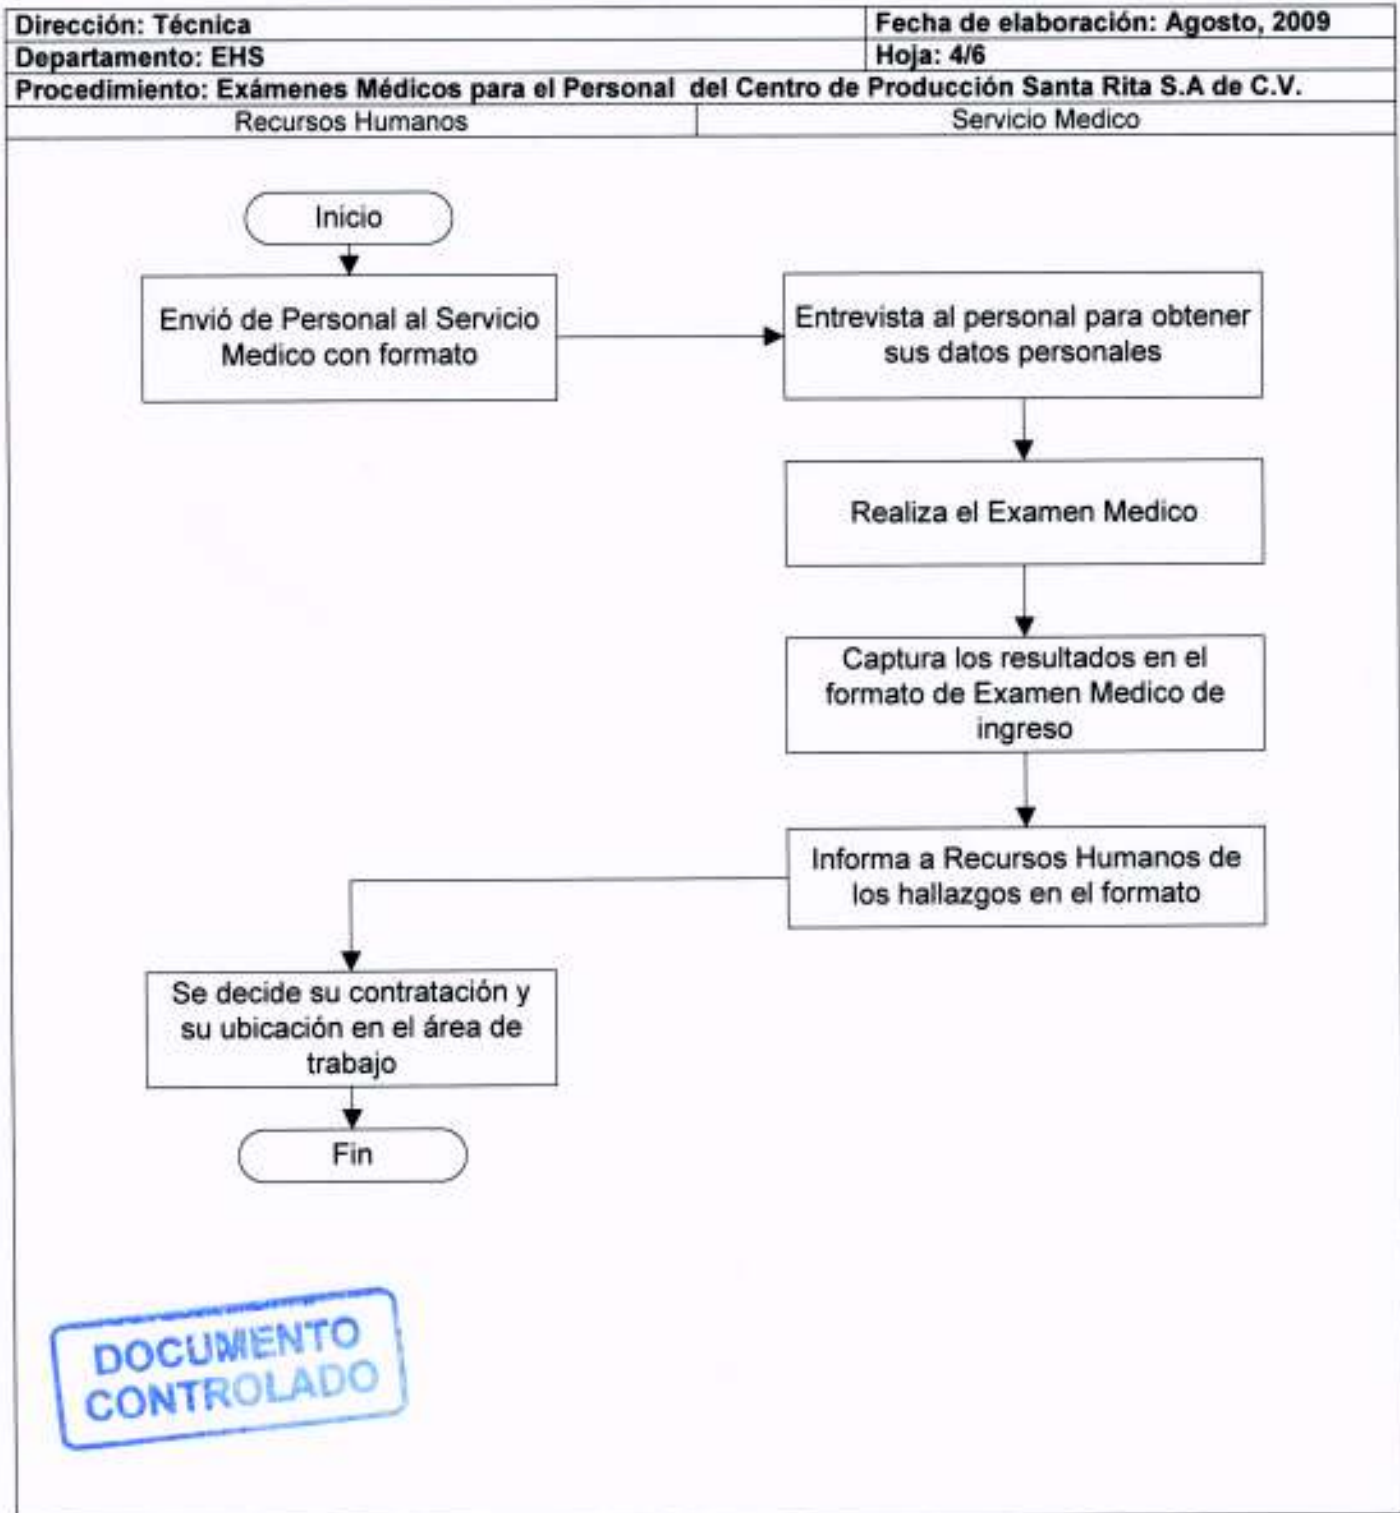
Dirección: Técnica | Fecha de elaboración: Agosto, 2009
Departamento: EHS | Hoja: 4/6
Procedimiento: Exámenes Médicos para el Personal del Centro de Producción Santa Rita S.A de C.V.

| Recursos Humanos | Servicio Medico |
|---|---|

Inicio

Envió de Personal al Servicio Medico con formato

Entrevista al personal para obtener sus datos personales

Realiza el Examen Medico

Captura los resultados en el formato de Examen Medico de ingreso

Informa a Recursos Humanos de los hallazgos en el formato

Se decide su contratación y su ubicación en el área de trabajo

Fin

DOCUMENTO CONTROLADO